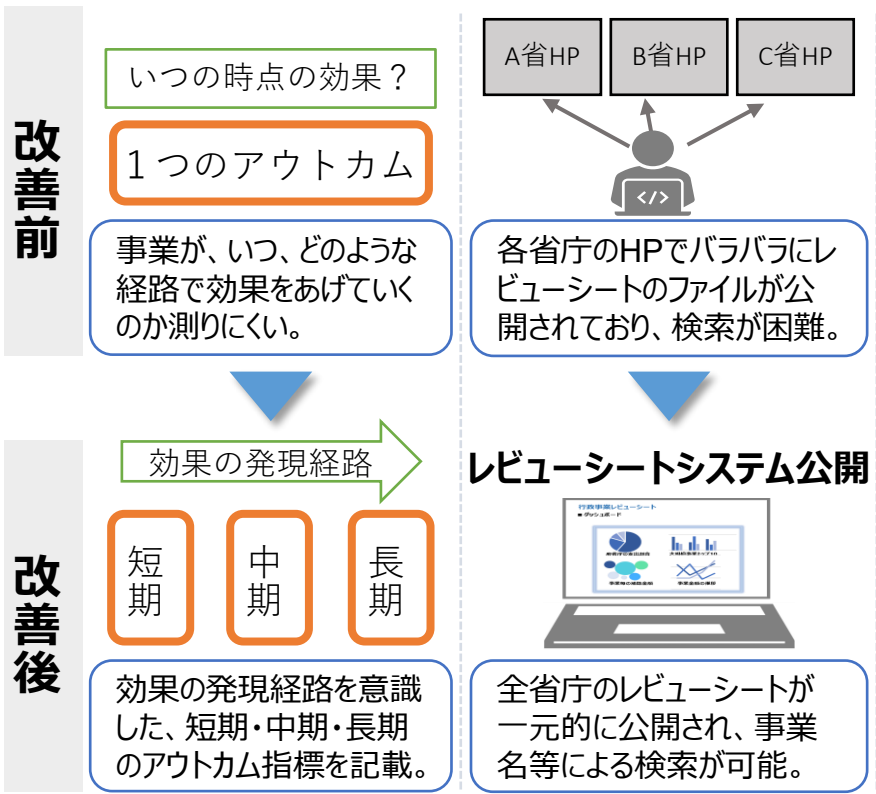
改善前

いつの時点の効果？

１つのアウトカム

事業が、いつ、どのような経路で効果をあげていくのか測りにくい。

A省HP

B省HP

C省HP

</>

各省庁のHPでバラバラにレビューシートのファイルが公開されており、検索が困難。

改善後

効果の発現経路

短期

中期

長期

効果の発現経路を意識した、短期・中期・長期のアウトカム指標を記載。

レビューシートシステム公開

行政事業レビューシート

全省庁のレビューシートが一元的に公開され、事業名等による検索が可能。